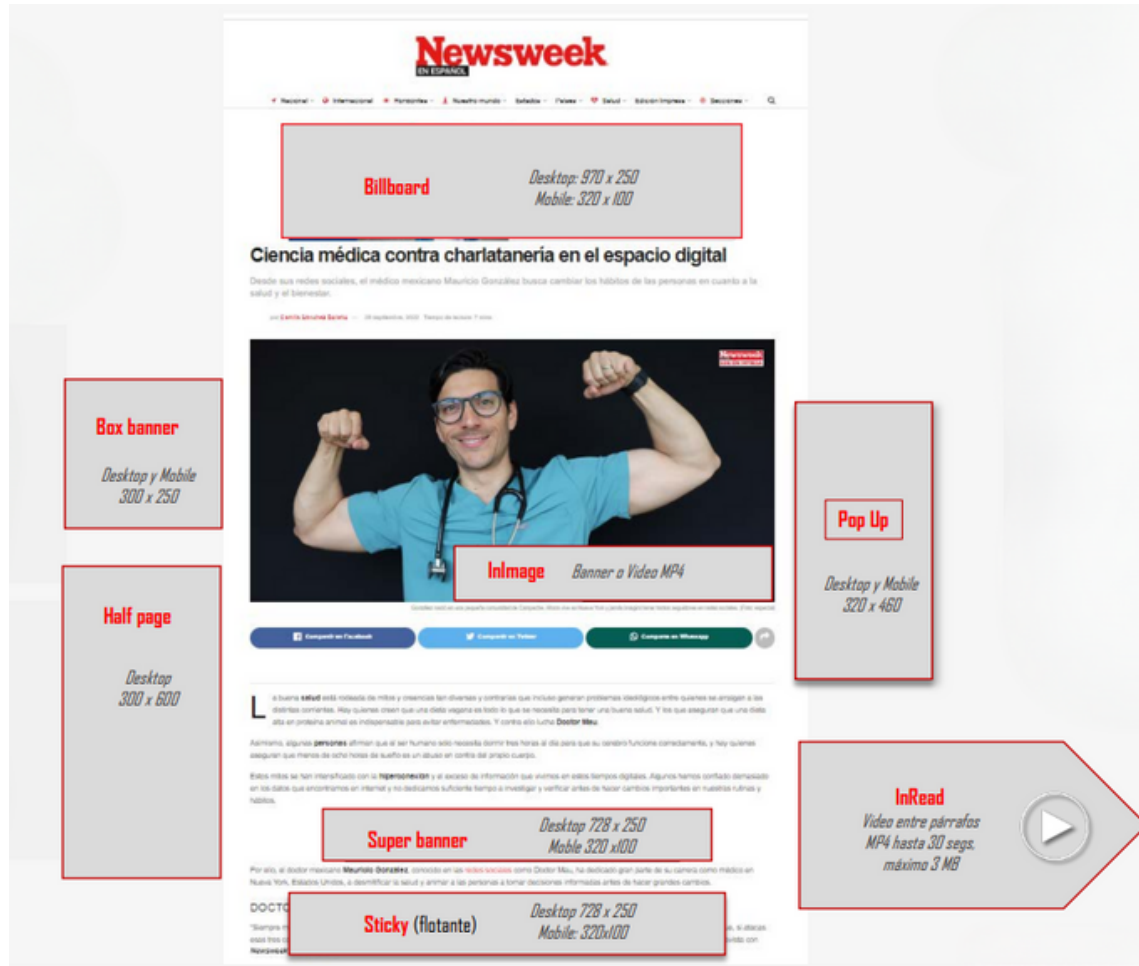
Newsweek
EN ESPAÑOL

Nacional · Internacional · Fronteras · Nuestro mundo · Estados · Países · Salud · Edición Impresa · Secciones

Billboard
Desktop: 970 x 250
Mobile: 320 x 100

Ciencia médica contra charlatanería en el espacio digital

Desde sus redes sociales, el médico mexicano Mauricio González busca cambiar los hábitos de las personas en cuanto a la salud y el bienestar.

por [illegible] — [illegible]

Newsweek

Box banner
Desktop y Mobile
300 x 250

Pop Up
Desktop y Mobile
320 x 460

InImage Banner o Video MP4

Half page
Desktop
300 x 600

Compartir en Facebook · Compartir en Twitter · Compartir en Whatsapp

La buena salud está rodeada de mitos y creencias tan diversas y contrarias que incluso generan problemas ideológicos entre quienes se arraigan a las distintas corrientes. Hay quienes creen que una dieta vegana es todo lo que se necesita para tener una buena salud. Y los que aseguran que una dieta alta en proteína animal es indispensable para evitar enfermedades. Y contra ello lucha Doctor Mau.

Asimismo, algunas personas afirman que el ser humano solo necesita dormir tres horas al día para que su cerebro funcione correctamente, y hay quienes aseguran que menos de ocho horas de sueño es un abuso en contra del propio cuerpo.

Estos mitos se han intensificado con la hiperconexión y el exceso de información que vivimos en estos tiempos digitales. Algunos hemos confiado demasiado en los datos que encontramos en internet y no dedicamos suficiente tiempo a investigar y verificar antes de hacer cambios importantes en nuestras rutinas y hábitos.

InRead
Video entre párrafos
MP4 hasta 30 segs.
máximo 3 MB

Super banner
Desktop 728 x 250
Mobile 320 x100

Por ello, el doctor mexicano Mauricio González, conocido en las redes sociales como Doctor Mau, ha dedicado gran parte de su carrera como médico en Nueva York, Estados Unidos, a desmitificar la salud y animar a las personas a tomar decisiones informadas antes de hacer grandes cambios.

DOCTO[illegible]

Sticky (flotante)
Desktop 728 x 250
Mobile: 320x100